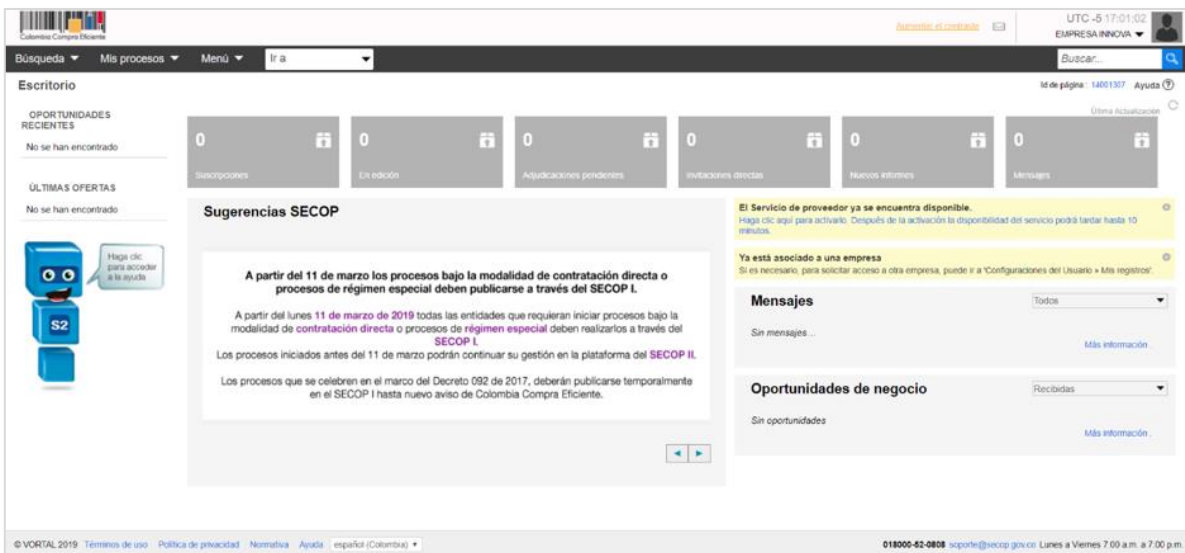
Colombia Compra Eficiente

Aumentar el contraste

UTC -5 17:01:02
EMPRESA INNOVA

Búsqueda ▼ Mis procesos ▼ Menú ▼ Ir a

Buscar...

Escritorio

Id de página: 14001307 Ayuda

OPORTUNIDADES RECIENTES

No se han encontrado

ÚLTIMAS OFERTAS

No se han encontrado

Haga clic para acceder a la ayuda

S2

Última Actualización

0 Suscripciones

0 En edición

0 Adjudicaciones pendientes

0 Invitaciones directas

0 Nuevos informes

0 Mensajes

Sugerencias SECOP

A partir del 11 de marzo los procesos bajo la modalidad de contratación directa o procesos de régimen especial deben publicarse a través del SECOP I.

A partir del lunes 11 de marzo de 2019 todas las entidades que requieran iniciar procesos bajo la modalidad de contratación directa o procesos de régimen especial deben realizarlos a través del SECOP I.
Los procesos iniciados antes del 11 de marzo podrán continuar su gestión en la plataforma del SECOP II.

Los procesos que se celebren en el marco del Decreto 092 de 2017, deberán publicarse temporalmente en el SECOP I hasta nuevo aviso de Colombia Compra Eficiente.

El Servicio de proveedor ya se encuentra disponible.
Haga clic aquí para activarlo. Después de la activación la disponibilidad del servicio podrá tardar hasta 10 minutos.

Ya está asociado a una empresa
Si es necesario, para solicitar acceso a otra empresa, puede ir a 'Configuraciones del Usuario » Mis registros'.

Mensajes

Todos

Sin mensajes...

Más información

Oportunidades de negocio

Recibidas

Sin oportunidades

Más información

© VORTAL 2019 Términos de uso Política de privacidad Normativa Ayuda español (Colombia)

018000-52-0808 soporte@secop.gov.co Lunes a Viernes 7:00 a.m. a 7:00 p.m